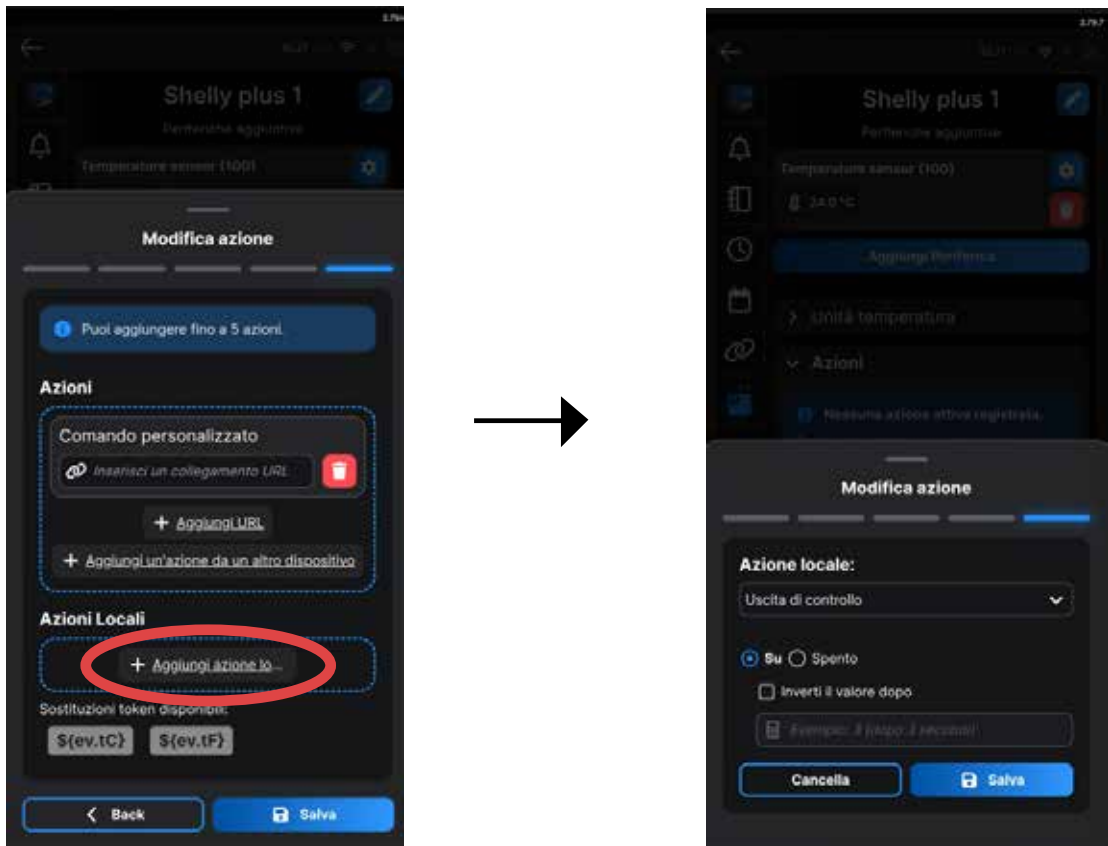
Shelly plus 1

Periferiche aggiuntive

Temperature sensor (100)

Modifica azione

Puoi aggiungere fino a 5 azioni.

Azioni

Comando personalizzato

Inserisci un collegamento URL

+ Aggiungi URL

+ Aggiungi un'azione da un altro dispositivo

Azioni Locali

+ Aggiungi azione lo...

Sostituzioni token disponibili:

${ev.tC} ${ev.tF}

Back

Salva

Shelly plus 1

Periferiche aggiuntive

Temperature sensor (100)

24.0 °C

Aggiungi Periferica

Unità temperatura

Azioni

Nessuna azione attiva registrata.

Modifica azione

Azione locale:

Uscita di controllo

Su Spento

Inverti il valore dopo

Esempio: X (dopo X secondi)

Cancella

Salva